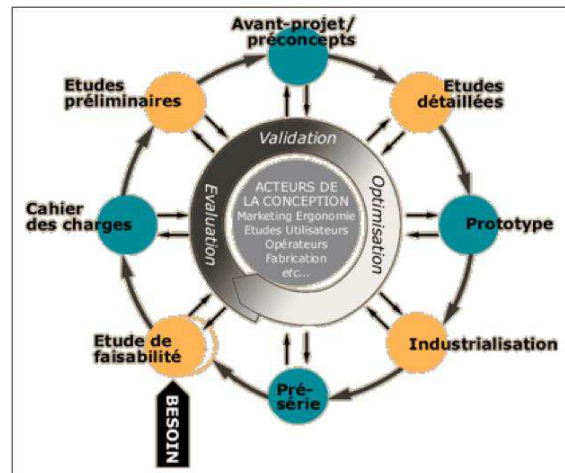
Avant-projet/ préconcepts

Etudes préliminaires

Etudes détaillées

Validation

Evaluation

Optimisation

ACTEURS DE LA CONCEPTION
Marketing Ergonomie
Etudes Utilisateurs
Opérateurs
Fabrication
etc...

Cahier des charges

Prototype

Etude de faisabilité

Industrialisation

Pré-série

BESOIN